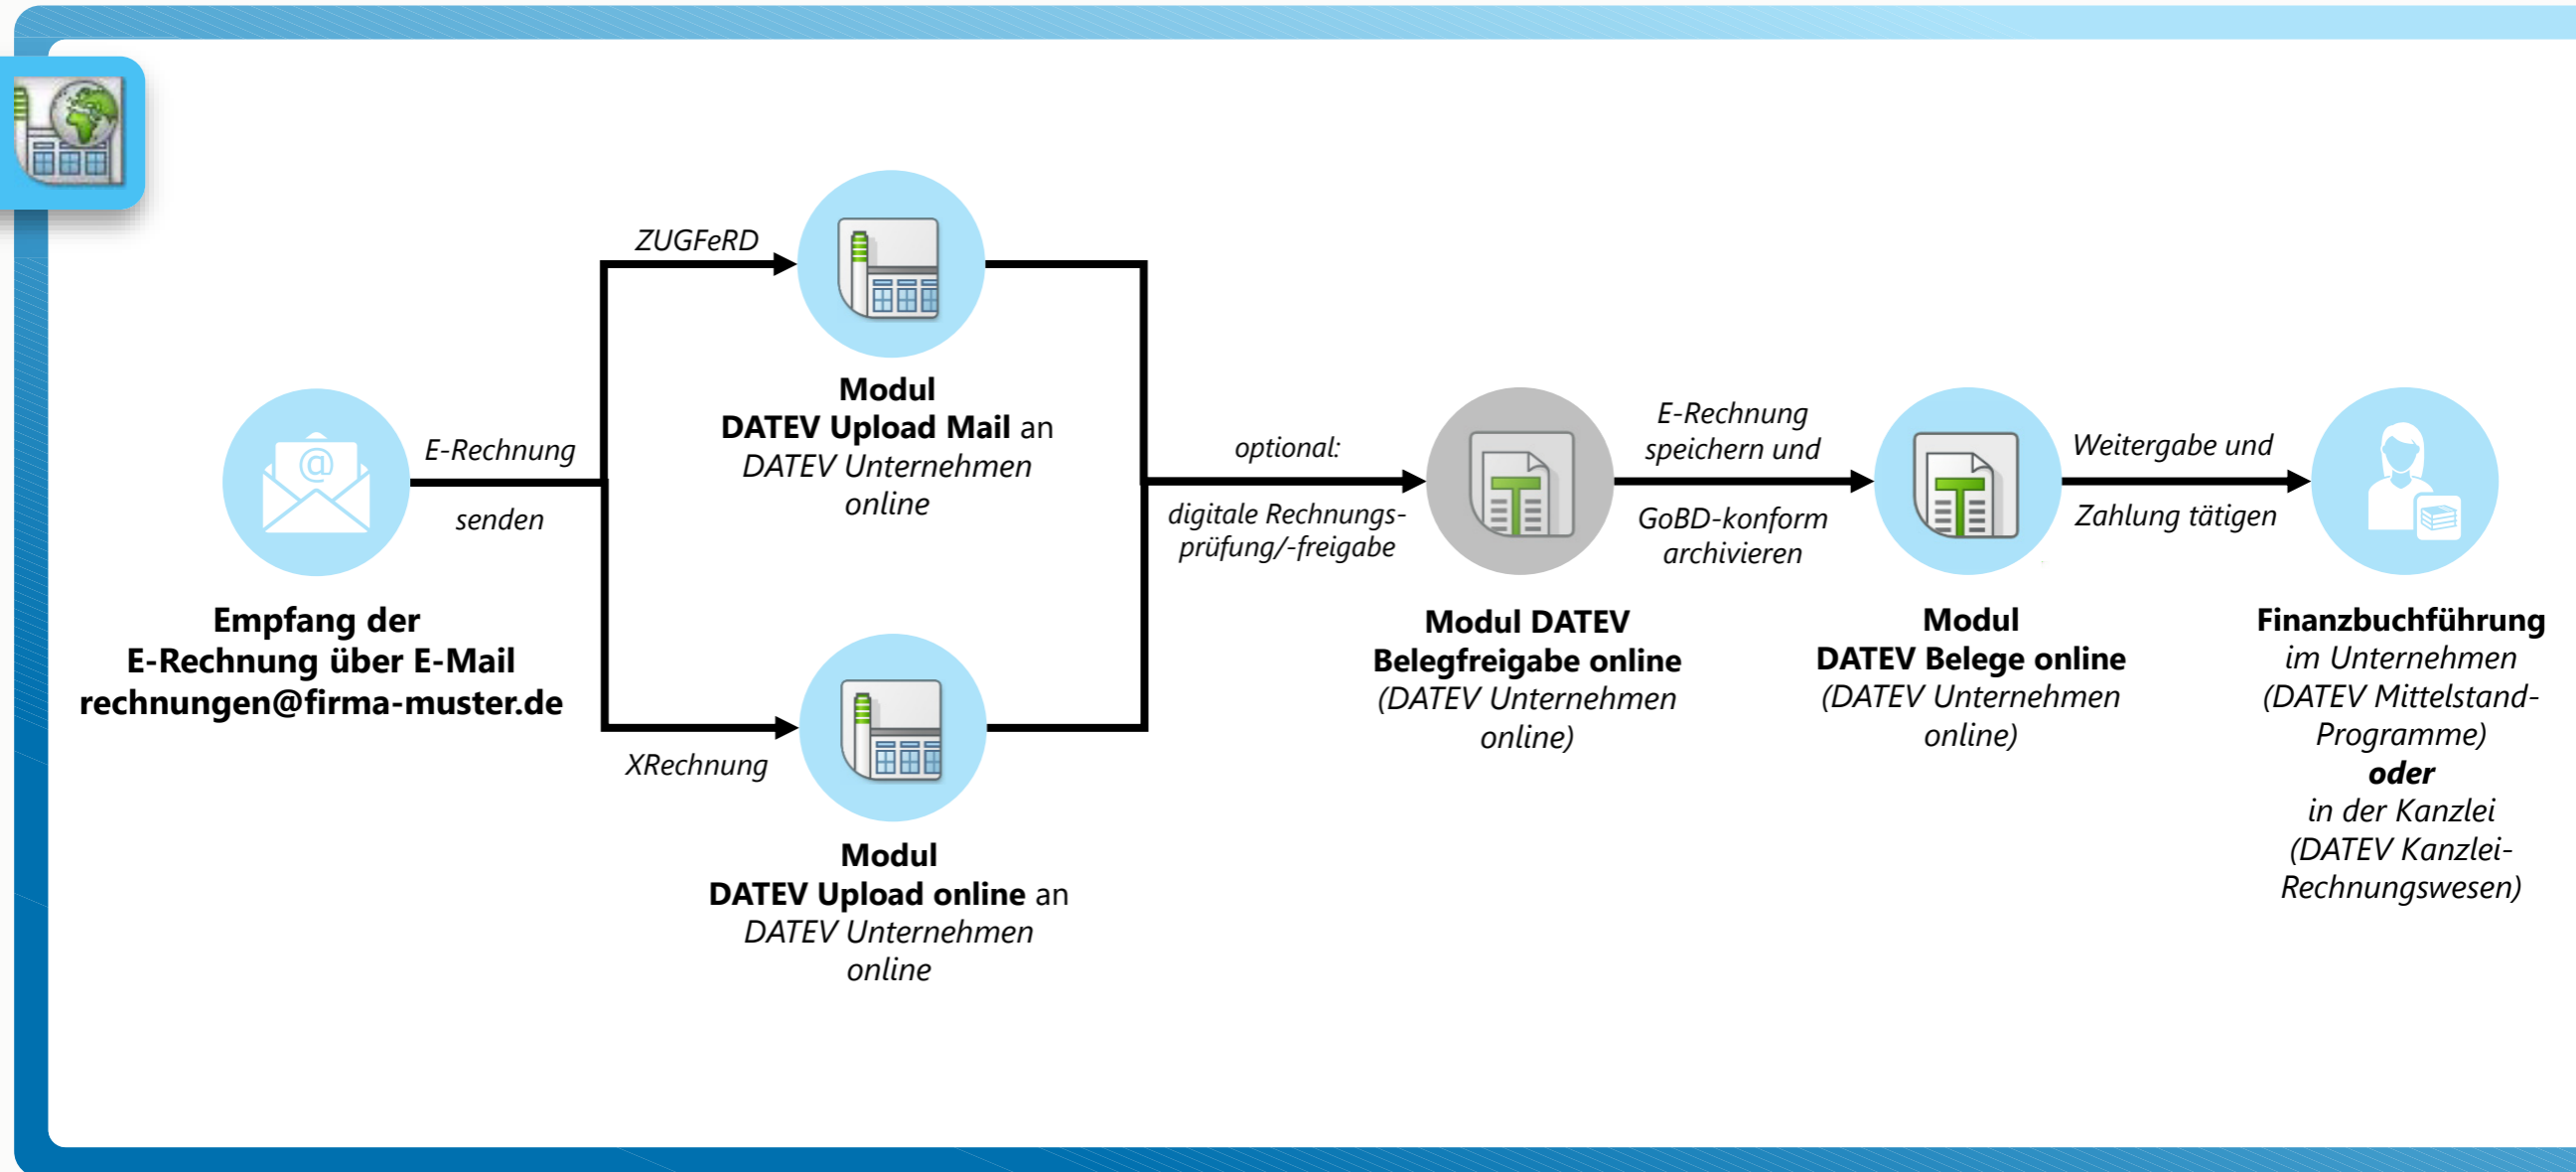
ZUGFeRD

Modul
DATEV Upload Mail an
DATEV Unternehmen online

E-Rechnung

senden

Empfang der
E-Rechnung über E-Mail
rechnungen@firma-muster.de

XRechnung

Modul
DATEV Upload online an
DATEV Unternehmen online

optional:

digitale Rechnungsprüfung/-freigabe

Modul DATEV
Belegfreigabe online
(DATEV Unternehmen online)

E-Rechnung speichern und

GoBD-konform archivieren

Modul
DATEV Belege online
(DATEV Unternehmen online)

Weitergabe und

Zahlung tätigen

Finanzbuchführung
im Unternehmen
(DATEV Mittelstand-Programme)
oder
in der Kanzlei
(DATEV Kanzlei-Rechnungswesen)